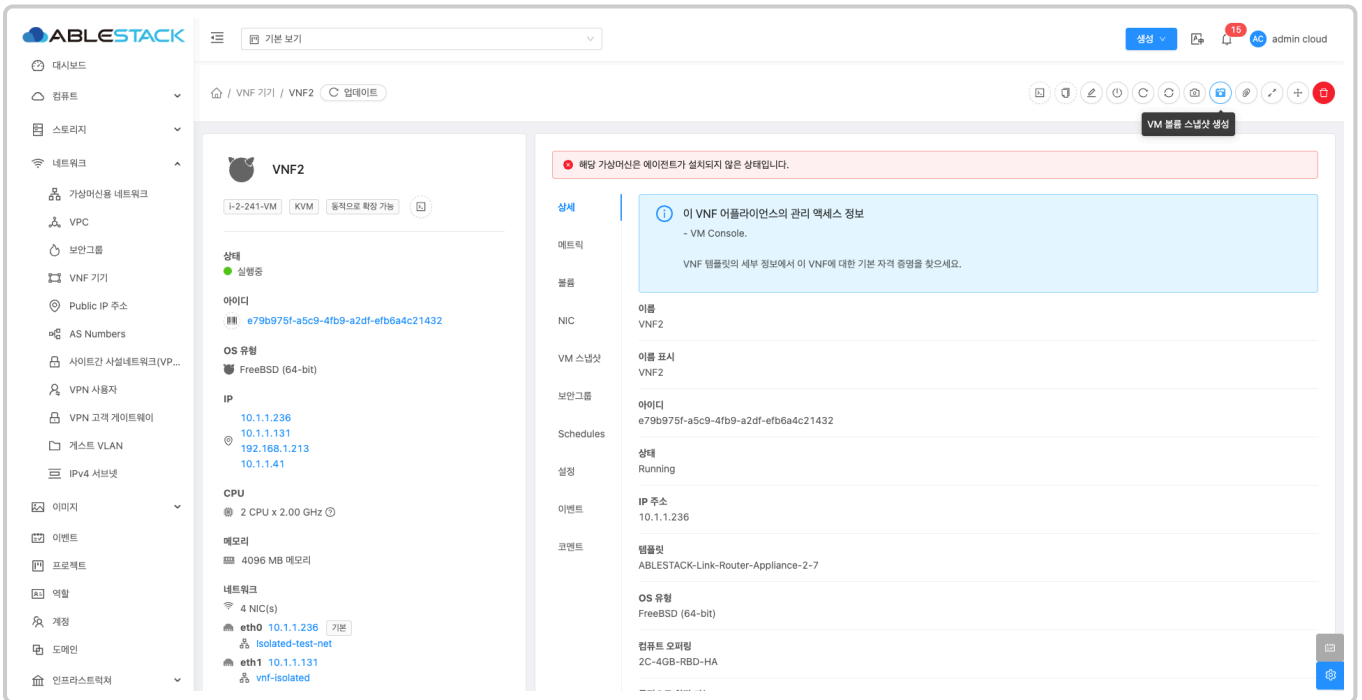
ABLESTACK

대시보드
컴퓨트
스토리지
네트워크
가상머신용 네트워크
VPC
보안그룹
VNF 기기
Public IP 주소
AS Numbers
사이트간 사설네트워크(VP...
VPN 사용자
VPN 고객 게이트웨이
게스트 VLAN
IPv4 서브넷
이미지
이벤트
프로젝트
역할
계정
도메인
인프라스트럭처

기본 보기

생성
15
AC admin cloud

VNF 기기 / VNF2 / 업데이트

VM 볼륨 스냅샷 생성

VNF2
i-2-241-VM KVM 동적으로 확장 가능

상태
실행중

아이디
e79b975f-a5c9-4fb9-a2df-efb6a4c21432

OS 유형
FreeBSD (64-bit)

IP
10.1.1.236
10.1.1.131
192.168.1.213
10.1.1.41

CPU
2 CPU x 2.00 GHz

메모리
4096 MB 메모리

네트워크
4 NIC(s)
eth0 10.1.1.236 기본
Isolated-test-net
eth1 10.1.1.131
vnf-isolated

해당 가상머신은 에이전트가 설치되지 않은 상태입니다.

상세
메트릭
볼륨
NIC
VM 스냅샷
보안그룹
Schedules
설정
이벤트
코멘트

이 VNF 어플라이언스의 관리 액세스 정보
- VM Console.

VNF 템플릿의 세부 정보에서 이 VNF에 대한 기본 자격 증명을 찾으세요.

이름
VNF2

이름 표시
VNF2

아이디
e79b975f-a5c9-4fb9-a2df-efb6a4c21432

상태
Running

IP 주소
10.1.1.236

템플릿
ABLESTACK-Link-Router-Appliance-2-7

OS 유형
FreeBSD (64-bit)

컴퓨트 오퍼링
2C-4GB-RBD-HA